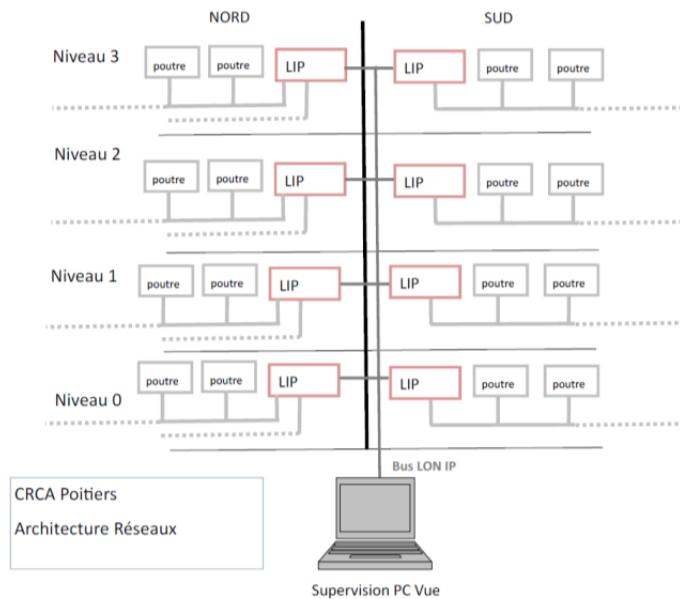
NORD

SUD

Niveau 3

poutre

poutre

LIP

LIP

poutre

poutre

Niveau 2

poutre

poutre

LIP

LIP

poutre

poutre

Niveau 1

poutre

poutre

LIP

LIP

poutre

poutre

Niveau 0

poutre

poutre

LIP

LIP

poutre

poutre

Bus LON IP

CRCA Poitiers

Architecture Réseaux

Supervision PC Vue